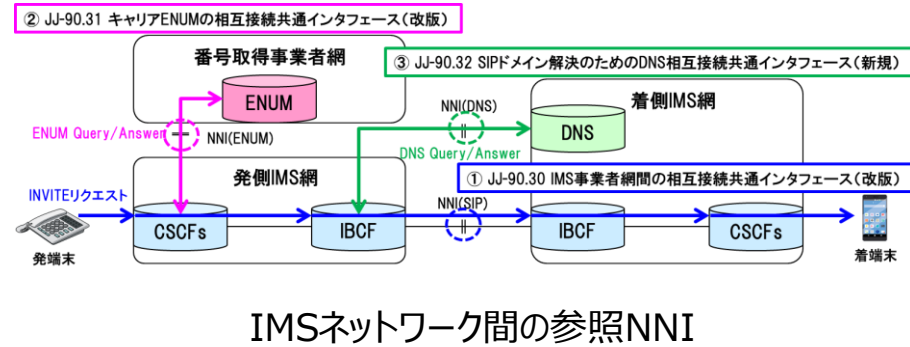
② JJ-90.31 キャリアENUMの相互接続共通インタフェース（改版）

番号取得事業者網

ENUM

ENUM Query/Answer

NNI(ENUM)

③ JJ-90.32 SIPドメイン解決のためのDNS相互接続共通インタフェース（新規）

NNI(DNS)

着側IMS網

DNS

DNS Query/Answer

発側IMS網

① JJ-90.30 IMS事業者網間の相互接続共通インタフェース（改版）

INVITEリクエスト

NNI(SIP)

CSCFs

IBCF

IBCF

CSCFs

発端末

着端末

IMSネットワーク間の参照NNI